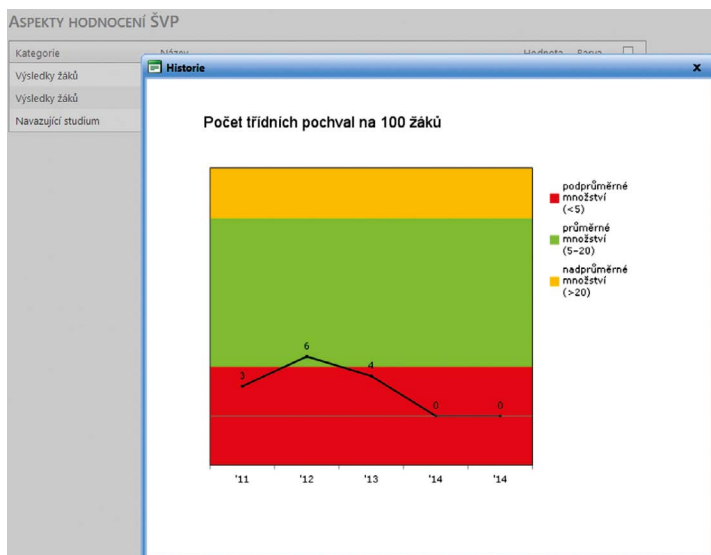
ASPEKTY HODNOCENÍ ŠVP

Kategorie
Výsledky žáků
Výsledky žáků
Navazující studium

Název
Hodnota
Barva

Historie
x

Počet třídních pochval na 100 žáků

podprůměrné množství (<5)
průměrné množství (5-20)
nadprůměrné množství (>20)

3
6
4
0
0

'11
'12
'13
'14
'14